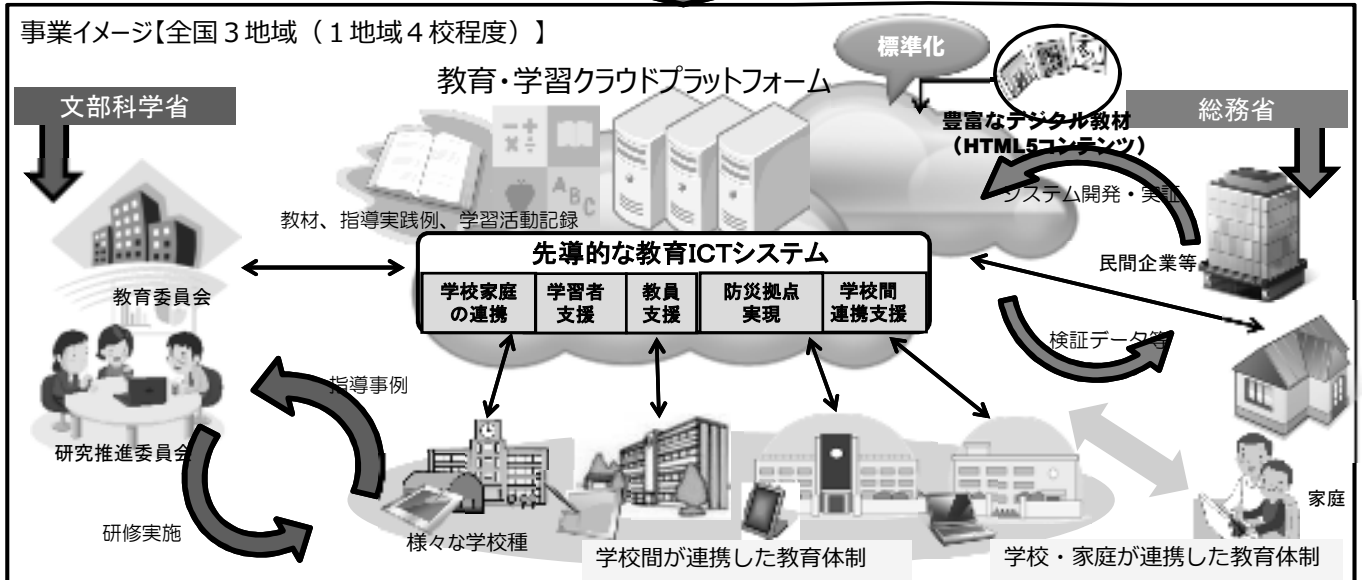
事業イメージ【全国３地域（１地域４校程度）】

標準化

教育・学習クラウドプラットフォーム

文部科学省

総務省

豊富なデジタル教材
（HTML5コンテンツ）

システム開発・実証

教材、指導実践例、学習活動記録

先導的な教育ICTシステム

| 学校家庭の連携 | 学習者支援 | 教員支援 | 防災拠点実現 | 学校間連携支援 |
|---|---|---|---|---|

民間企業等

教育委員会

検証データ等

指導事例

研究推進委員会

家庭

研修実施

様々な学校種

学校間が連携した教育体制

学校・家庭が連携した教育体制